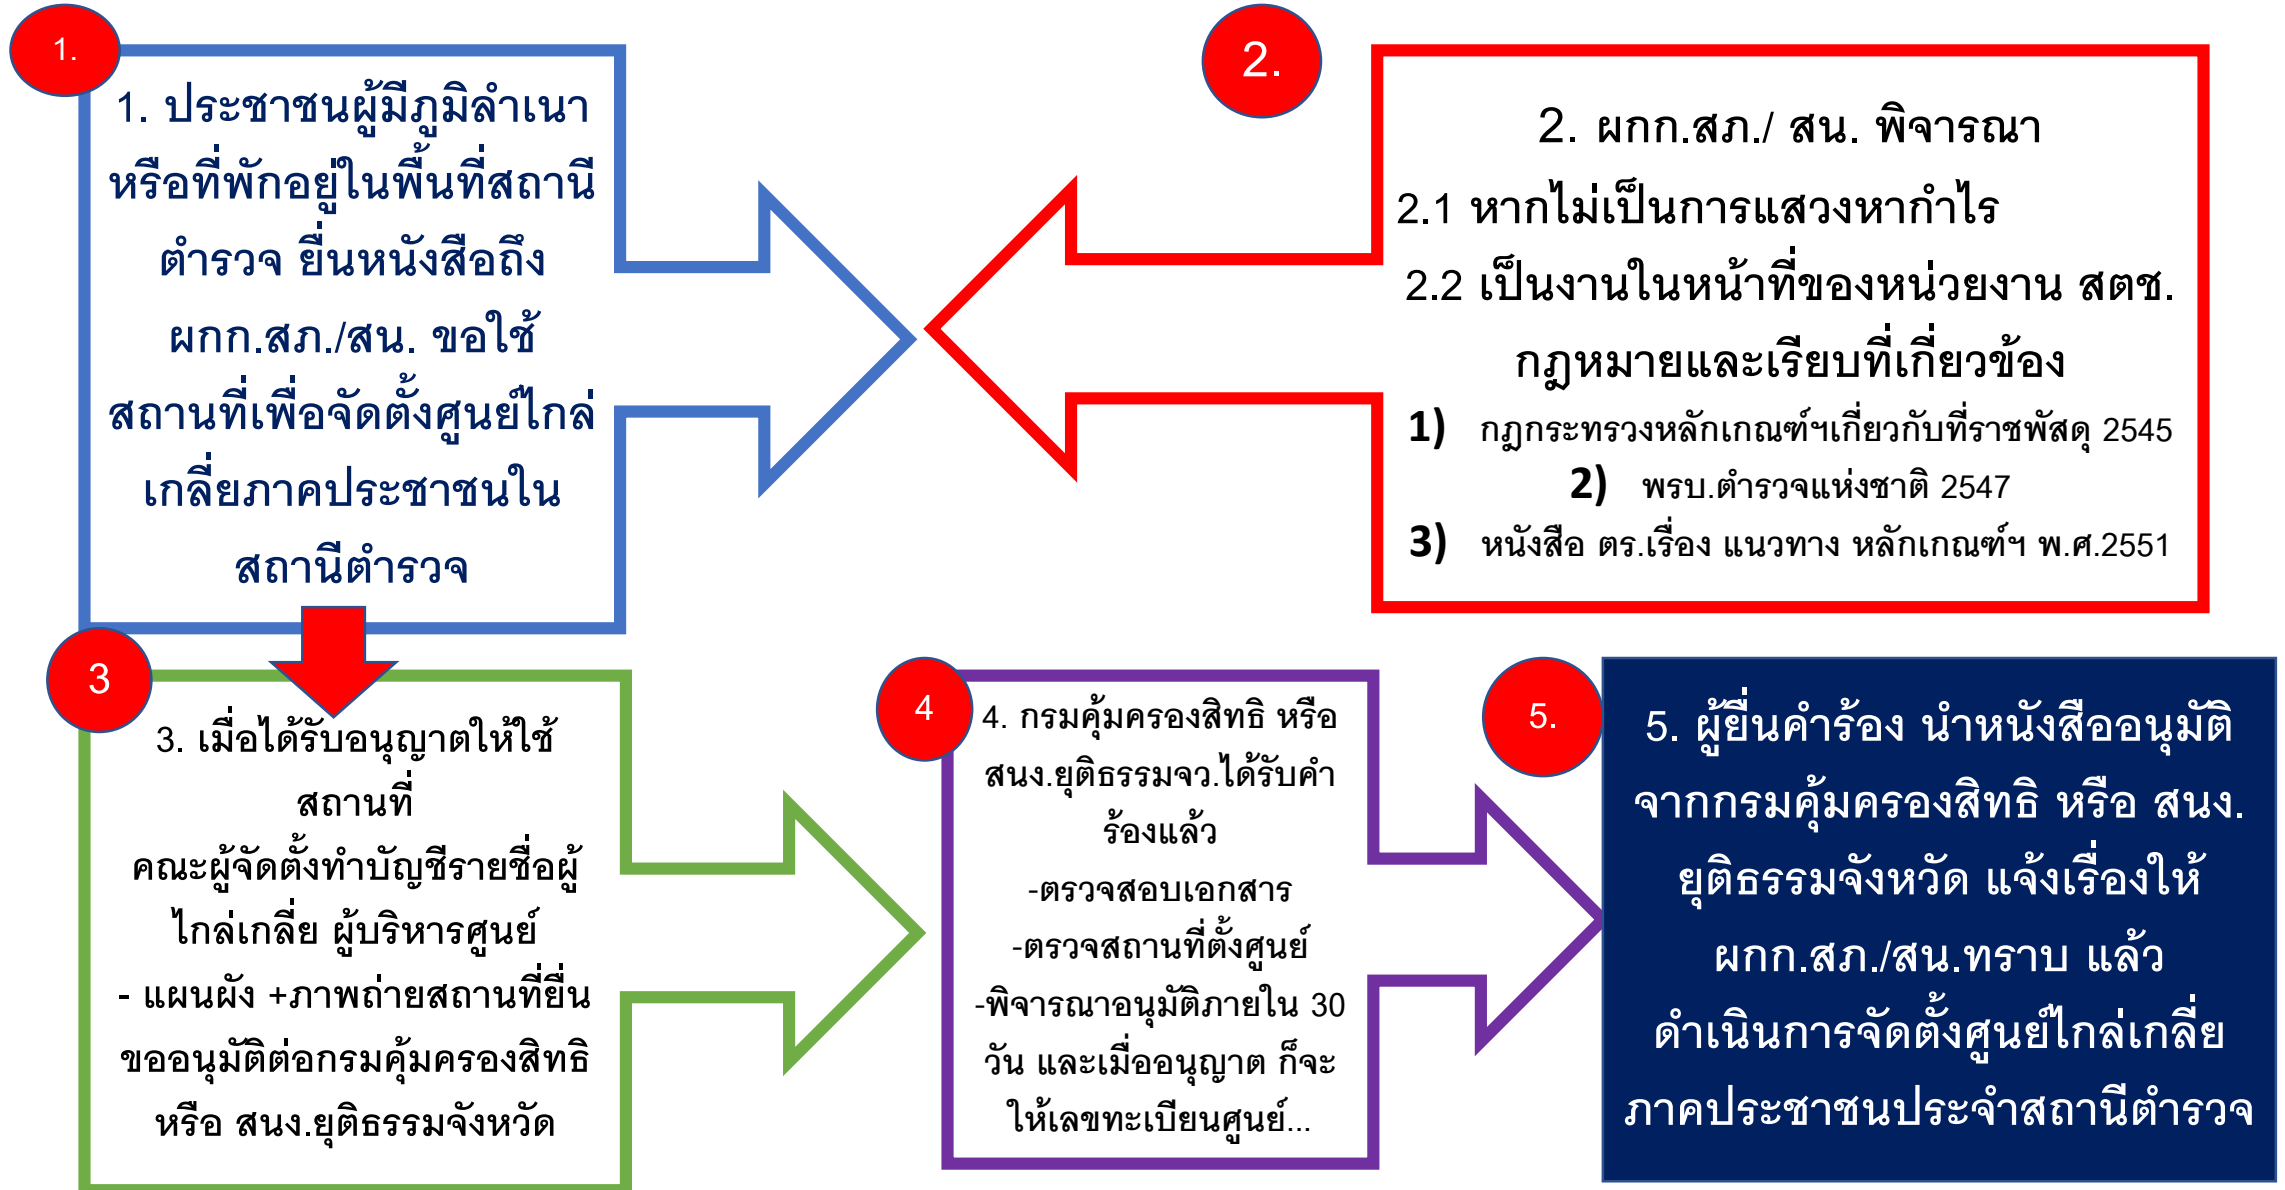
1.

1. ประชาชนผู้มีภูมิลำเนาหรือที่พักอยู่ในพื้นที่สถานีตำรวจ ยื่นหนังสือถึง ผกก.สภ./สน. ขอใช้สถานที่เพื่อจัดตั้งศูนย์ไกล่เกลี่ยภาคประชาชนในสถานีตำรวจ

2.

2. ผกก.สภ./ สน. พิจารณา

2.1 หากไม่เป็นการแสวงหากำไร

2.2 เป็นงานในหน้าที่ของหน่วยงาน สตช.

กฎหมายและเรียบที่เกี่ยวข้อง

1) กฎกระทรวงหลักเกณฑ์ฯเกี่ยวกับที่ราชพัสดุ 2545

2) พรบ.ตำรวจแห่งชาติ 2547

3) หนังสือ ตร.เรื่อง แนวทาง หลักเกณฑ์ฯ พ.ศ.2551

3

3. เมื่อได้รับอนุญาตให้ใช้สถานที่

คณะผู้จัดตั้งทำบัญชีรายชื่อผู้ไกล่เกลี่ย ผู้บริหารศูนย์

- แผนผัง +ภาพถ่ายสถานที่ยื่นขออนุมัติต่อกรมคุ้มครองสิทธิ หรือ สนง.ยุติธรรมจังหวัด

4

4. กรมคุ้มครองสิทธิ หรือ สนง.ยุติธรรมจว.ได้รับคำร้องแล้ว

-ตรวจสอบเอกสาร

-ตรวจสถานที่ตั้งศูนย์

-พิจารณาอนุมัติภายใน 30 วัน และเมื่ออนุญาต ก็จะให้เลขทะเบียนศูนย์...

5.

5. ผู้ยื่นคำร้อง นำหนังสืออนุมัติจากกรมคุ้มครองสิทธิ หรือ สนง. ยุติธรรมจังหวัด แจ้งเรื่องให้ ผกก.สภ./สน.ทราบ แล้ว ดำเนินการจัดตั้งศูนย์ไกล่เกลี่ยภาคประชาชนประจำสถานีตำรวจ